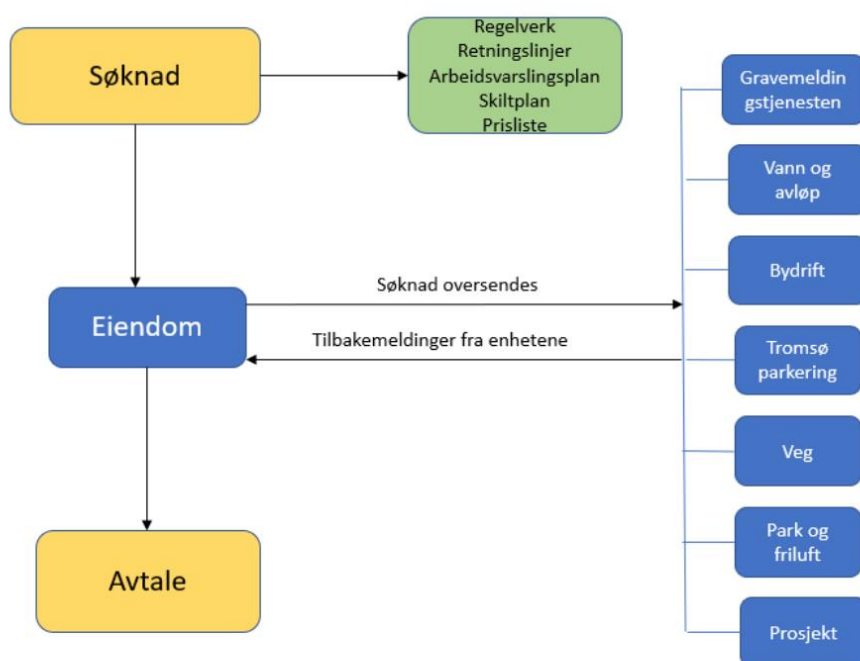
Søknad

Regelverk
Retningslinjer
Arbeidsvarslingsplan
Skiltplan
Prisliste

Eiendom

Søknad oversendes

Tilbakemeldinger fra enhetene

Avtale

Gravemeldin gstjenesten

Vann og avløp

Bydrift

Tromsø parkering

Veg

Park og friluft

Prosjekt